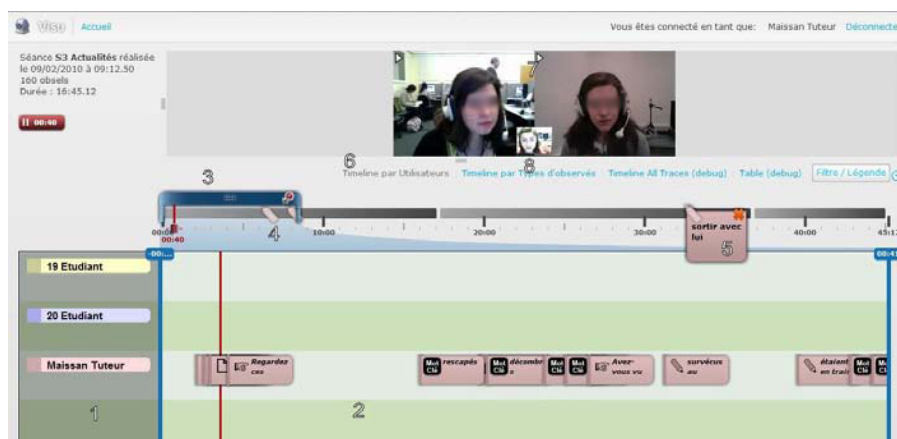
Visu | Accueil

Vous êtes connecté en tant que: Maissan Tuteur Déconnecte

Séance S3 Actualités réalisée le 09/02/2010 à 09:12.50
160 obsels
Durée : 16:45.12

00:40

7

6

8

Timeline par Utilisateurs | Timeline par Types d'observés | Timeline All Traces (debug) | Table (debug) | Filtre / Légende

3

4

5

00:00 | 10:00 | 20:00 | 30:00 | 40:00 | 45:1

00:40

sortir avec lui

19 Etudiant

20 Etudiant

Maissan Tuteur

Regardez ces

Mot Clé rescapés

Mot Clé décombr s

Mot Clé

Mot Clé

Avez-vous vu

survécus au

étaient en train

Mot Clé

Mot Clé

1

2